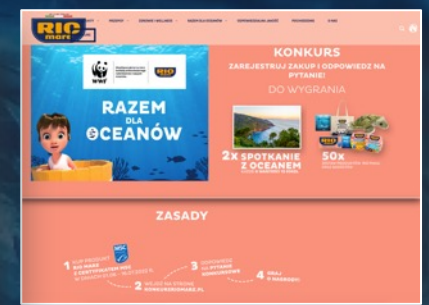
RIO mare

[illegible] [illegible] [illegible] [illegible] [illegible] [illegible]

WWF

RIO mare

RAZEM DLA OCEANÓW

KONKURS

ZAREJESTRUJ ZAKUP I ODPOWIEDZ NA PYTANIE!

DO WYGRANIA

2x SPOTKANIE Z OCEANEM

50x

ZASADY

1 KUP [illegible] RIO MARE Z CERTYFIKATEM MSC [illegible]

2 WEJDŹ NA STRONĘ KONKURSRIOMARE.PL

3 ODPOWIEDZ NA PYTANIE KONKURSOWE

4 GRAJ O NAGRODY!